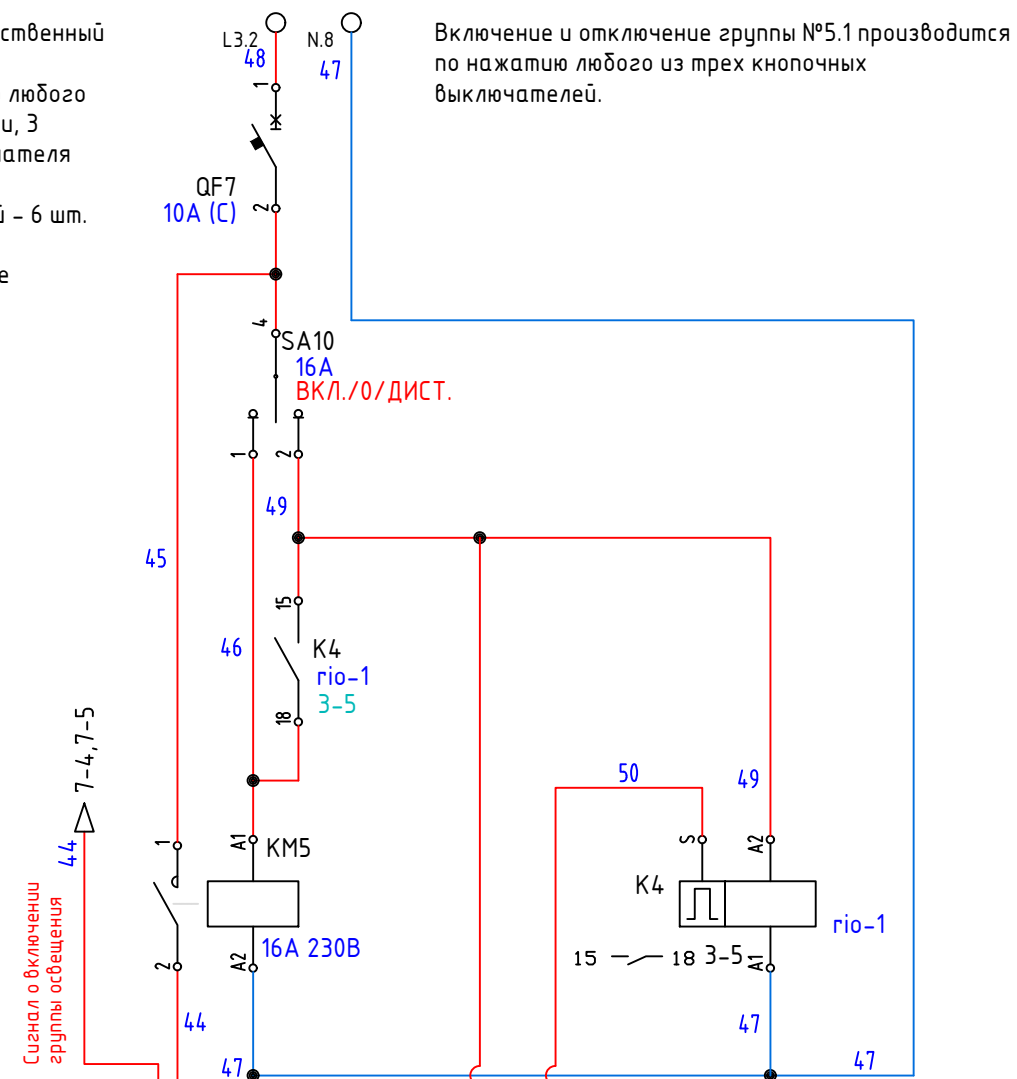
ственный

любого
и, 3
ателя

й – 6 шт.

е

L3.2
48
N.8
47

Включение и отключение группы №5.1 производится по нажатию любого из трех кнопочных выключателей.

1
2
QF7
10А (С)

4
SA10
16А
ВКЛ./0/ДИСТ.
1
2
49

45

15
46
K4
rio-1
3-5
18

7-4,7-5
44
Сигнал о включении группы освещения

1
2
A1
KM5
A2
16А 230В
44
47

50
49
S
A2
K4
rio-1
15 18 3-5
A1
47
47